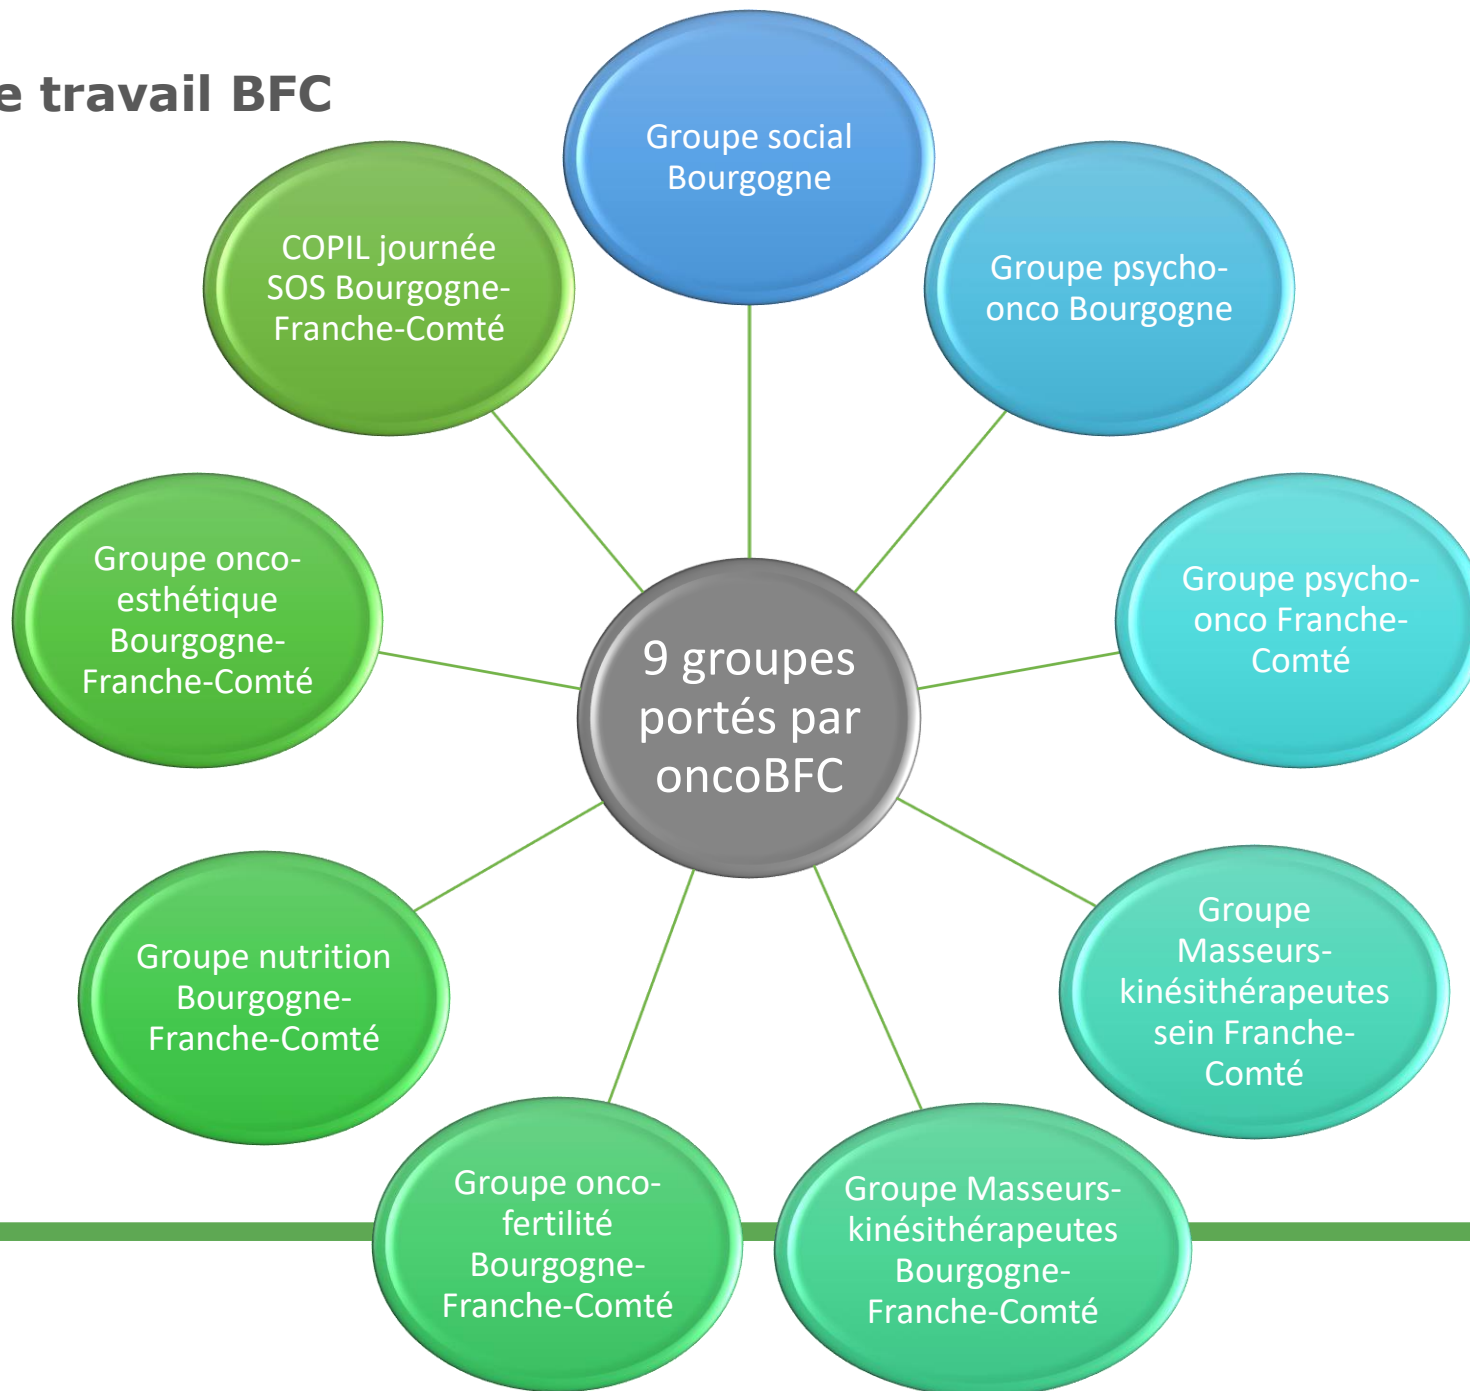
e travail BFC

9 groupes portés par oncoBFC

Groupe social Bourgogne

Groupe psycho-onco Bourgogne

Groupe psycho-onco Franche-Comté

Groupe Masseurs-kinésithérapeutes sein Franche-Comté

Groupe Masseurs-kinésithérapeutes Bourgogne-Franche-Comté

Groupe onco-fertilité Bourgogne-Franche-Comté

Groupe nutrition Bourgogne-Franche-Comté

Groupe onco-esthétique Bourgogne-Franche-Comté

COPIL journée SOS Bourgogne-Franche-Comté